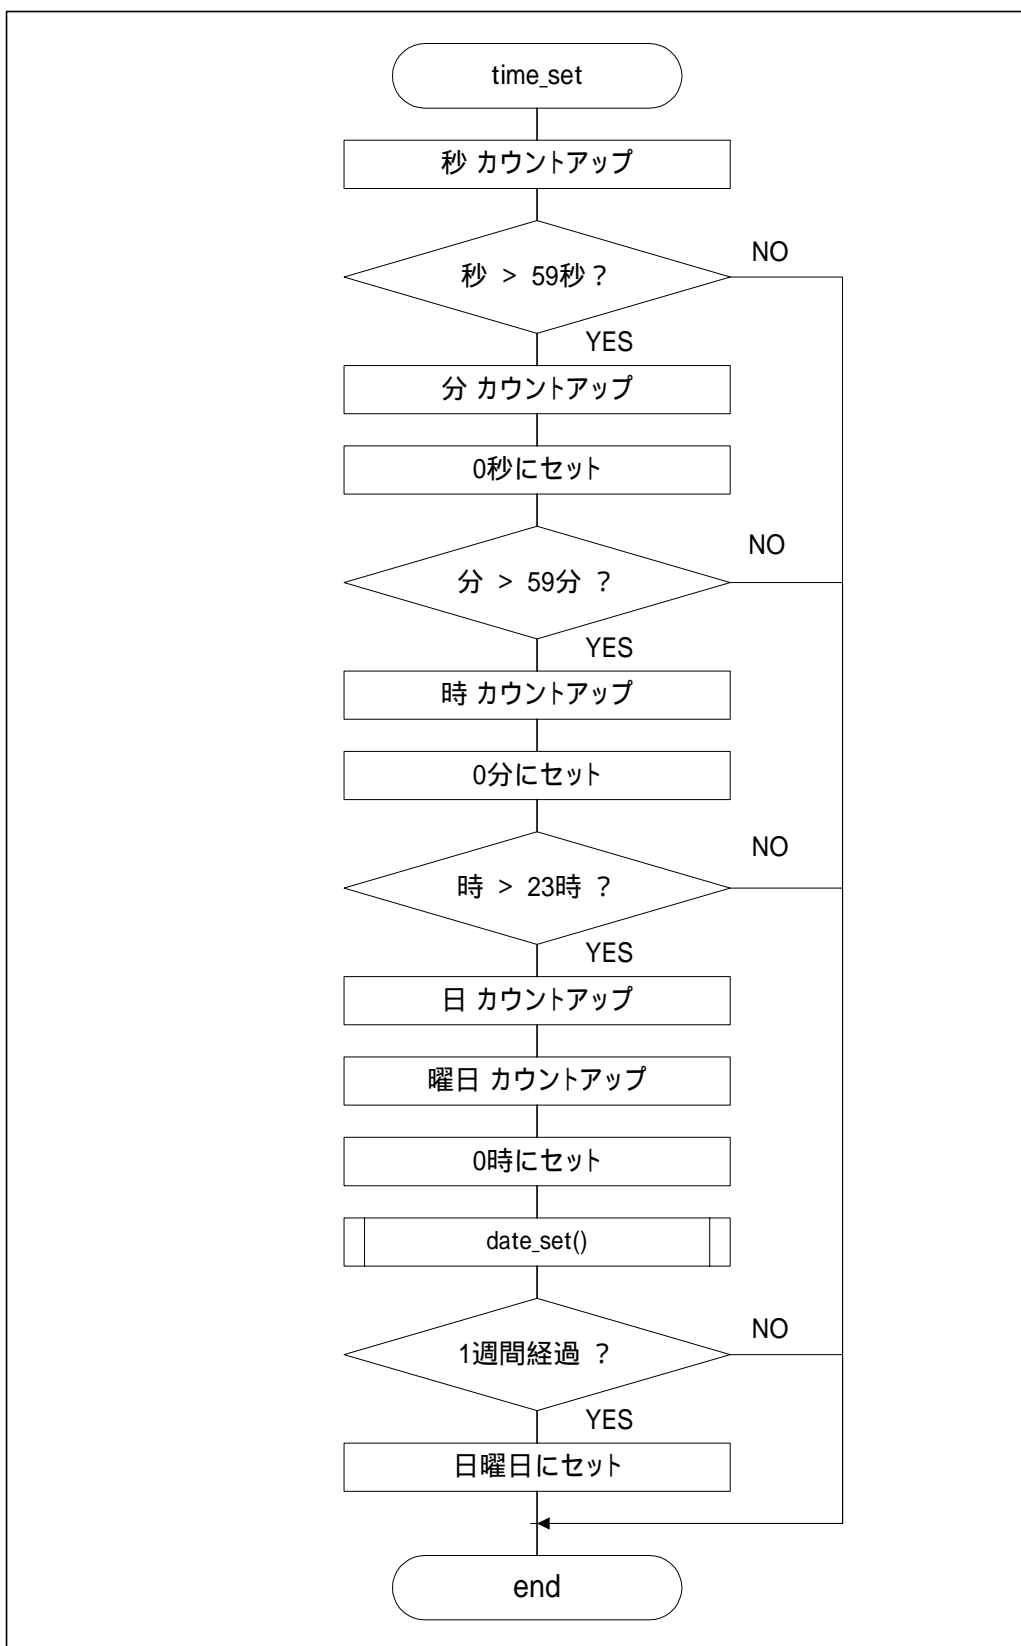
time_set

秒 カウントアップ

秒 > 59秒 ?

NO

YES

分 カウントアップ

0秒にセット

分 > 59分 ?

NO

YES

時 カウントアップ

0分にセット

時 > 23時 ?

NO

YES

日 カウントアップ

曜日 カウントアップ

0時にセット

date_set()

1週間経過 ?

NO

YES

日曜日にセット

end